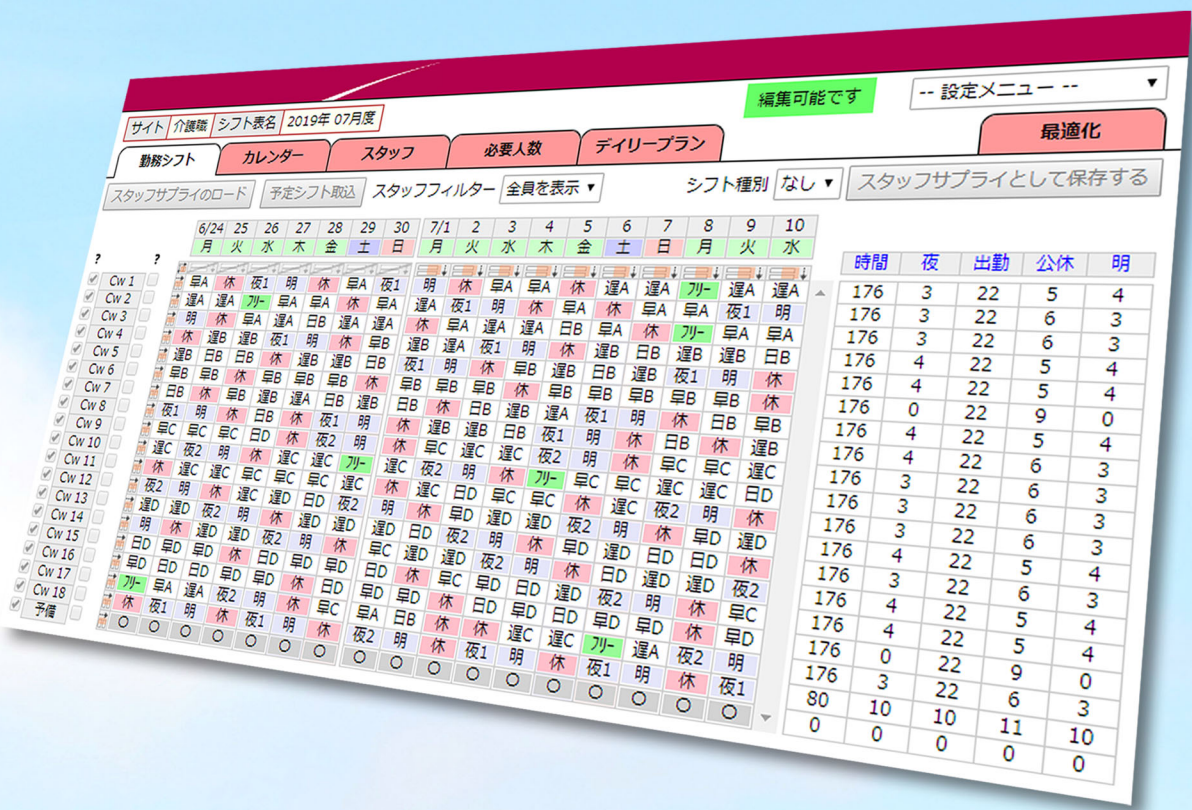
サイト | 介護職 | シフト表名 | 2019年 07月度

編集可能です

-- 設定メニュー --

最適化

勤務シフト | カレンダー | スタッフ | 必要人数 | デイリープラン

スタッフサプライのロード | 予定シフト取込 | スタッフフィルター | 全員を表示 | シフト種別 | なし | スタッフサプライとして保存する

| | 6/24 月 | 25 火 | 26 水 | 27 木 | 28 金 | 29 土 | 30 日 | 7/1 月 | 2 火 | 3 水 | 4 木 | 5 金 | 6 土 | 7 日 | 8 月 | 9 火 | 10 水 |
|---|---|---|---|---|---|---|---|---|---|---|---|---|---|---|---|---|---|
| Cw 1 | 早A | 休 | 夜1 | 明 | 休 | 早A | 夜1 | 明 | 休 | 早A | 早A | 休 | 遅A | 早A | フリー | 遅A | 遅A |
| Cw 2 | 遅A | 遅A | フリー | 早A | 早A | 休 | 早A | 遅A | 夜1 | 明 | 休 | 早A | 休 | 早A | 休 | 夜1 | 明 |
| Cw 3 | 明 | 休 | 早A | 遅A | 日B | 遅A | 遅A | 休 | 早A | 遅A | 遅A | 日B | 遅A | 休 | 早A | 休 | 遅A |
| Cw 4 | 休 | 早B | 遅B | 夜1 | 明 | 休 | 早B | 休 | 遅A | 夜1 | 明 | 休 | 遅A | 休 | フリー | 早A | 早A |
| Cw 5 | 遅B | 日B | 日B | 休 | 遅B | 遅B | 日B | 遅B | 休 | 遅B | 休 | 遅B | 日B | 日B | 遅B | 遅B | 日B |
| Cw 6 | 早B | 遅B | 休 | 遅B | 早B | 早B | 休 | 夜1 | 明 | 休 | 早B | 遅B | 日B | 遅B | 夜1 | 明 | 休 |
| Cw 7 | 日B | 休 | 早B | 遅B | 早B | 休 | 早B | 早B | 早B | 休 | 早B | 休 | 早B | 早B | 早B | 早B | 休 |
| Cw 8 | 夜1 | 明 | 休 | 日B | 遅B | 夜1 | 明 | 日B | 日B | 遅B | 遅A | 夜1 | 明 | 休 | 休 | 日B | 早B |
| Cw 9 | 早C | 早C | 早C | 日D | 休 | 夜2 | 明 | 休 | 遅B | 日B | 夜1 | 明 | 休 | 日B | 休 | 休 | 遅B |
| Cw 10 | 遅C | 夜2 | 明 | 休 | 遅C | 遅C | フリー | 遅C | 夜2 | 明 | 休 | 夜2 | 明 | 休 | 早C | 早C | 遅C |
| Cw 11 | 休 | 遅C | 遅C | 早C | 早C | 休 | | 遅C | 遅C | 早C | フリー | 早C | 休 | 早C | 遅C | 遅C | 日D |
| Cw 12 | 夜2 | 明 | 休 | 遅C | 遅D | 日D | 夜2 | 休 | 遅C | 日D | 早C | 早C | 遅C | 遅C | 夜2 | 明 | 休 |
| Cw 13 | 遅D | 遅D | 夜2 | 明 | 休 | 日D | 夜2 | 休 | 日D | 早D | 遅D | 遅D | 夜2 | 明 | 休 | 早D | 遅D |
| Cw 14 | 明 | 休 | 遅D | 遅D | 夜2 | 明 | 休 | 遅D | 日D | 夜2 | 明 | 休 | 早D | 遅D | 日D | 日D | 休 |
| Cw 15 | 日D | 早D | 早D | 休 | 早D | 早D | 休 | 早C | 遅D | 夜2 | 明 | 休 | 早D | 休 | 遅D | 早D | 日D |
| Cw 16 | 早D | 日D | 日D | 早D | 休 | 早D | 早D | 休 | 早C | 早D | 日D | 遅D | 夜2 | 明 | 休 | 遅D | 夜2 |
| Cw 17 | フリー | 早A | 遅A | 夜2 | 明 | 休 | 日D | 早A | 休 | 日D | 早D | 日D | 早D | 休 | 休 | 早D | 早C |
| Cw 18 | 休 | 夜1 | 明 | 休 | 夜1 | 明 | 休 | 夜2 | 明 | 休 | 遅C | 遅C | フリー | 遅A | 夜2 | 明 | |
| 予備 | ○ | ○ | ○ | ○ | ○ | ○ | ○ | ○ | ○ | 夜1 | 明 | 休 | 夜1 | 明 | 休 | 夜1 | |
| | | | | | | | | | | ○ | ○ | ○ | ○ | ○ | ○ | ○ | ○ |

| 時間 | 夜 | 出勤 | 公休 | 明 |
|---|---|---|---|---|
| 176 | 3 | 22 | 5 | 4 |
| 176 | 3 | 22 | 6 | 3 |
| 176 | 3 | 22 | 6 | 3 |
| 176 | 4 | 22 | 5 | 4 |
| 176 | 4 | 22 | 5 | 4 |
| 176 | 0 | 22 | 9 | 0 |
| 176 | 4 | 22 | 5 | 4 |
| 176 | 4 | 22 | 6 | 3 |
| 176 | 3 | 22 | 6 | 3 |
| 176 | 3 | 22 | 6 | 3 |
| 176 | 3 | 22 | 6 | 3 |
| 176 | 4 | 22 | 6 | 3 |
| 176 | 3 | 22 | 5 | 4 |
| 176 | 4 | 22 | 6 | 3 |
| 176 | 4 | 22 | 5 | 4 |
| 176 | 0 | 22 | 5 | 4 |
| 176 | 3 | 22 | 9 | 0 |
| 80 | 10 | 10 | 6 | 3 |
| 0 | 0 | 0 | 11 | 10 |
| | | | 0 | 0 |